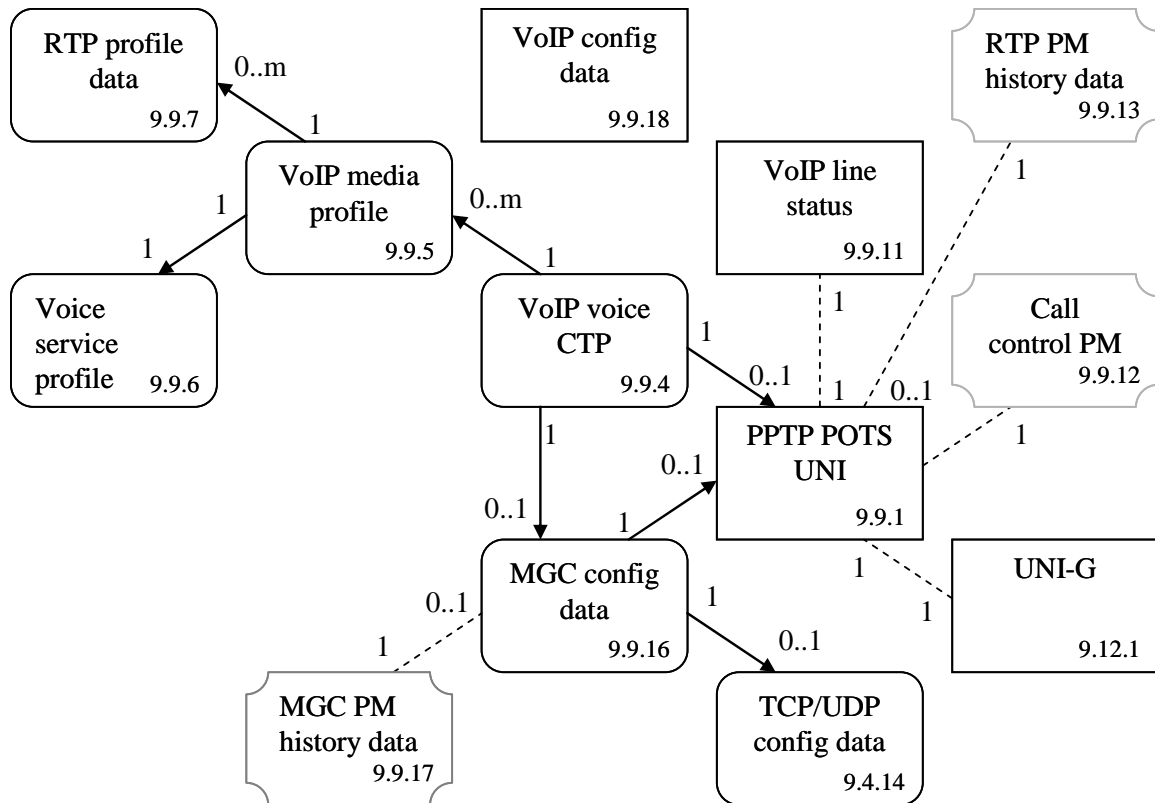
RTP profile data 9.9.7

0..m

1

VoIP config data 9.9.18

RTP PM history data 9.9.13

1

VoIP media profile 9.9.5

0..m

1

1

VoIP line status 9.9.11

1

Voice service profile 9.9.6

VoIP voice CTP 9.9.4

1

1

Call control PM 9.9.12

0..1

1

0..1

1

PPTP POTS UNI 9.9.1

1

0..1

0..1

1

MGC config data 9.9.16

1

UNI-G 9.12.1

1

0..1

1

0..1

1

MGC PM history data 9.9.17

TCP/UDP config data 9.4.14